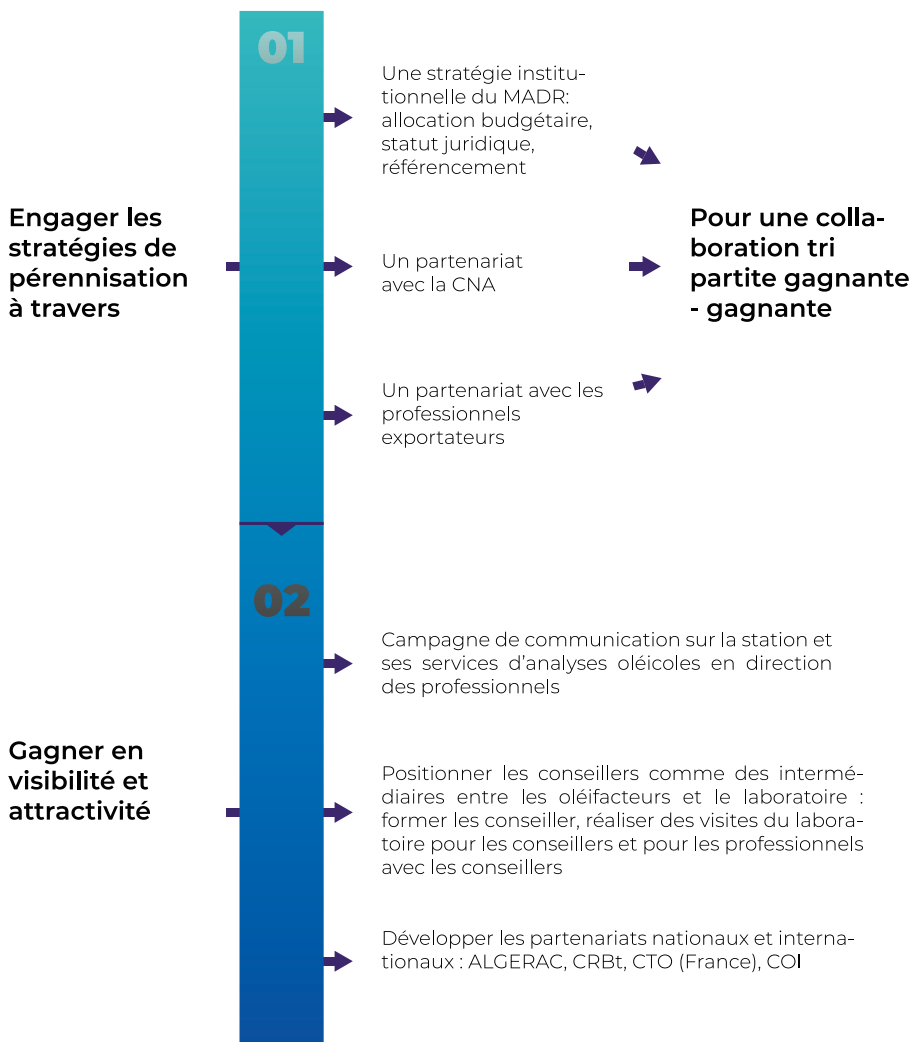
01

Engager les stratégies de pérennisation à travers

Une stratégie institutionnelle du MADR: allocation budgétaire, statut juridique, référencement

Un partenariat avec la CNA

Un partenariat avec les professionnels exportateurs

Pour une collaboration tri partite gagnante - gagnante

02

Gagner en visibilité et attractivité

Campagne de communication sur la station et ses services d'analyses oléicoles en direction des professionnels

Positionner les conseillers comme des intermédiaires entre les oléifacteurs et le laboratoire : former les conseiller, réaliser des visites du laboratoire pour les conseillers et pour les professionnels avec les conseillers

Développer les partenariats nationaux et internationaux : ALGERAC, CRBt, CTO (France), COI